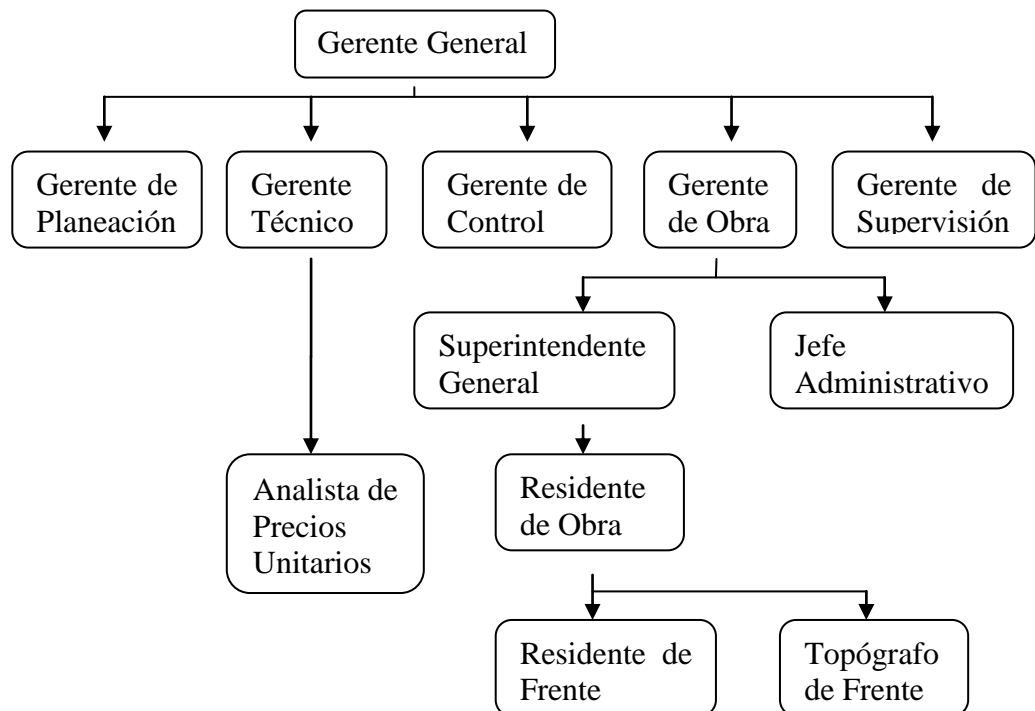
Gerente General

Gerente de Planeación

Gerente Técnico

Gerente de Control

Gerente de Obra

Gerente de Supervisión

Superintendente General

Jefe Administrativo

Analista de Precios Unitarios

Residente de Obra

Residente de Frente

Topógrafo de Frente